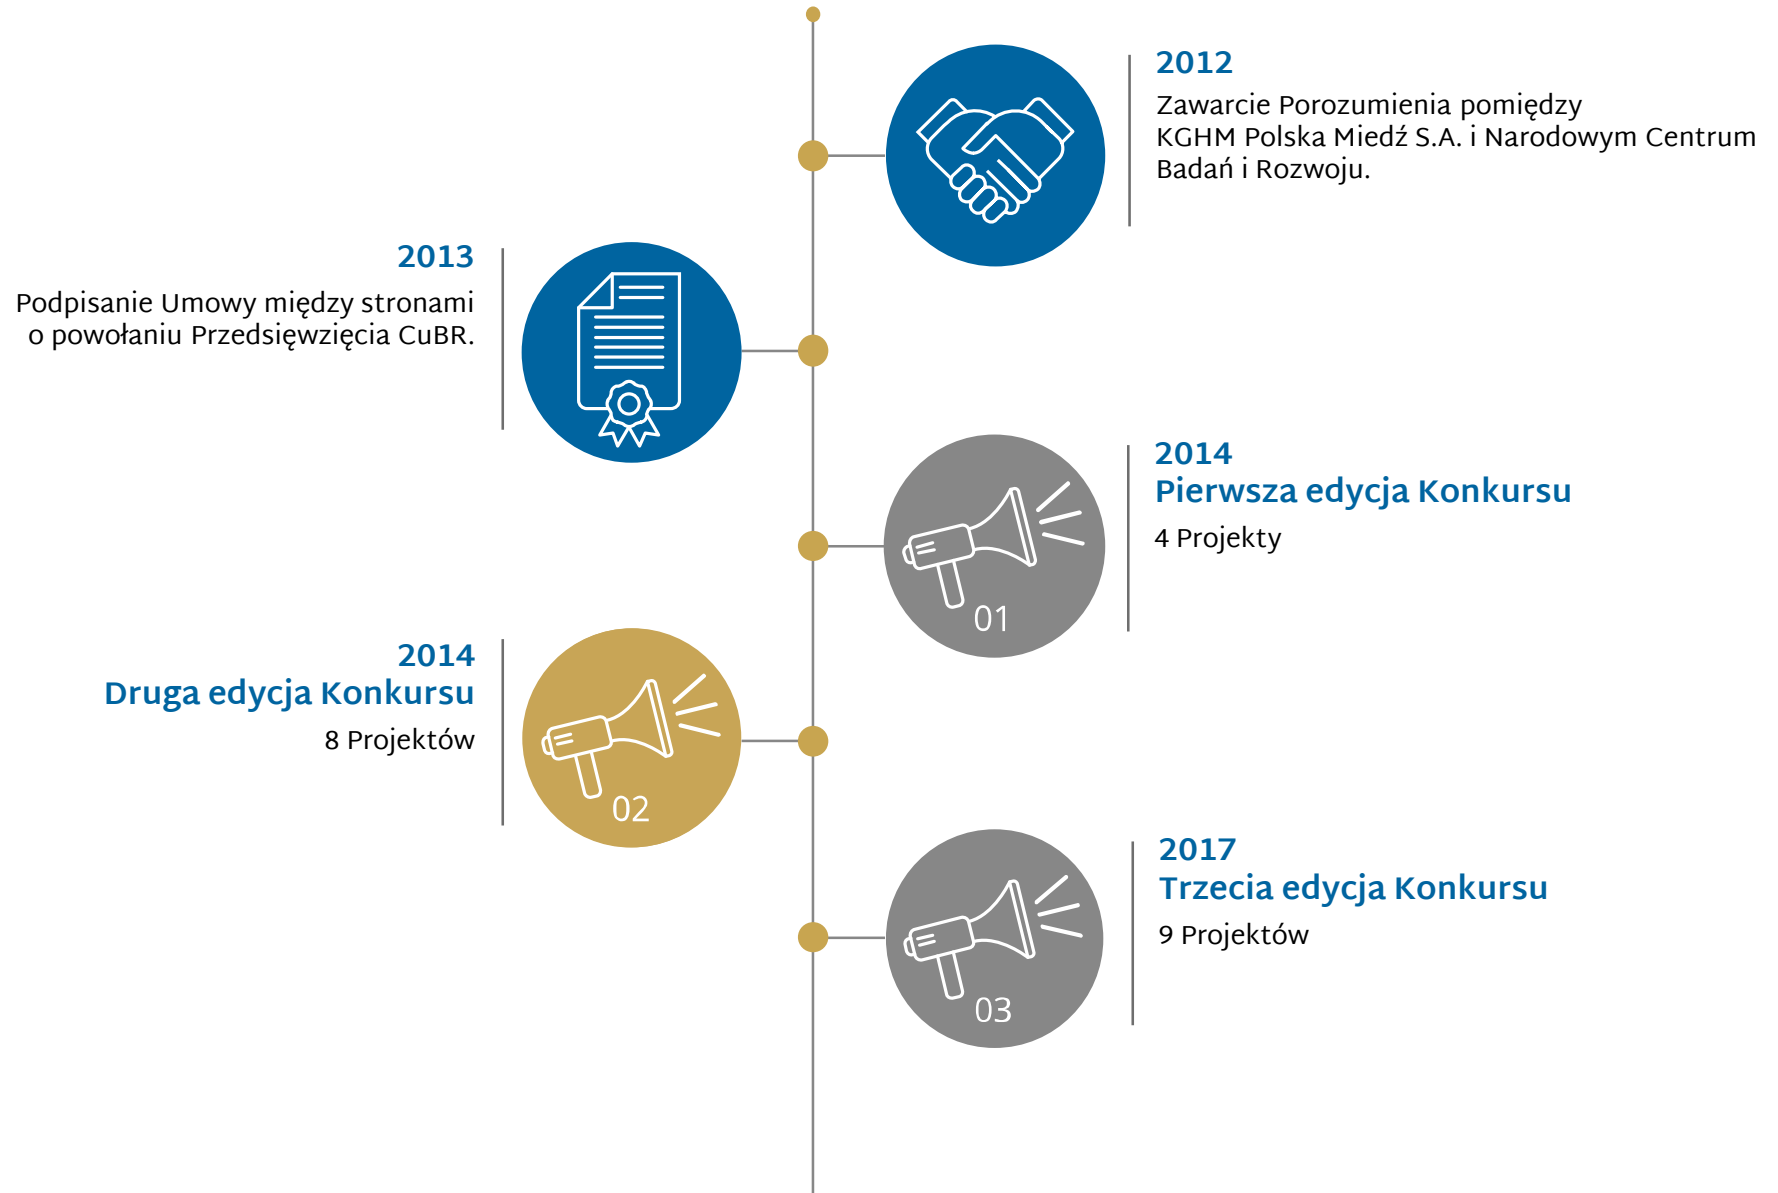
2012
Zawarcie Porozumienia pomiędzy KGHM Polska Miedź S.A. i Narodowym Centrum Badań i Rozwoju.

2013
Podpisanie Umowy między stronami o powołaniu Przedsięwzięcia CuBR.

01

2014
Pierwsza edycja Konkursu
4 Projekty

2014
Druga edycja Konkursu
8 Projektów

02

03

2017
Trzecia edycja Konkursu
9 Projektów